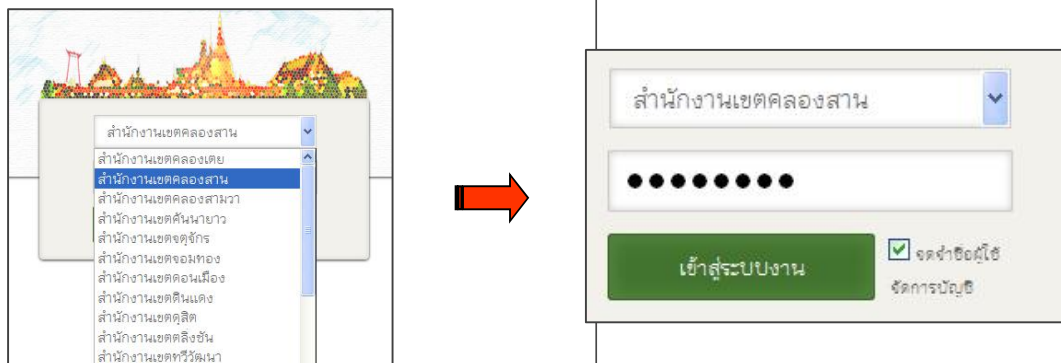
สำนักงานเขตคลองสาน

สำนักงานเขตคลองเตย
สำนักงานเขตคลองสาน
สำนักงานเขตคลองสามวา
สำนักงานเขตคันนายาว
สำนักงานเขตจตุจักร
สำนักงานเขตจอมทอง
สำนักงานเขตดอนเมือง
สำนักงานเขตดินแดง
สำนักงานเขตดุสิต
สำนักงานเขตตลิ่งชัน
สำนักงานเขตทวีวัฒนา

สำนักงานเขตคลองสาน

●●●●●●●●

เข้าสู่ระบบงาน

จดจำชื่อผู้ใช้
จัดการบัญชี